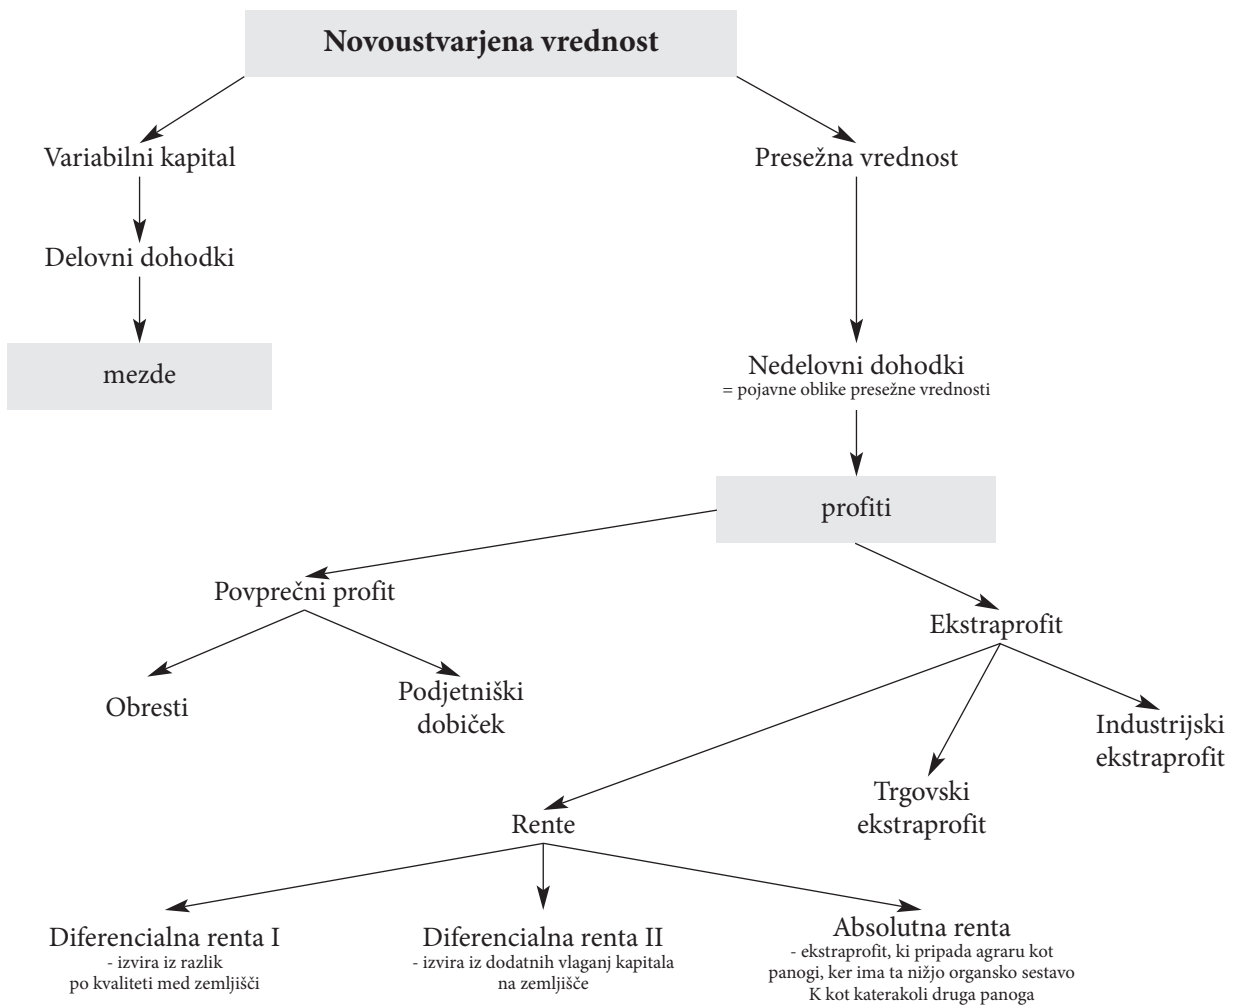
Novoustvarjena vrednost

Variabilni kapital

Delovni dohodki

mezde

Presežna vrednost

Nedelovni dohodki
= pojavne oblike presežne vrednosti

profiti

Povprečni profit

Obresti

Podjetniški dobiček

Ekstraprofit

Industrijski ekstraprofit

Trgovski ekstraprofit

Rente

Diferencialna renta I
- izvira iz razlik po kvaliteti med zemljišči

Diferencialna renta II
- izvira iz dodatnih vlaganj kapitala na zemljišče

Absolutna renta
- ekstraprofit, ki pripada agraru kot panogi, ker ima ta nižjo organsko sestavo K kot katerakoli druga panoga